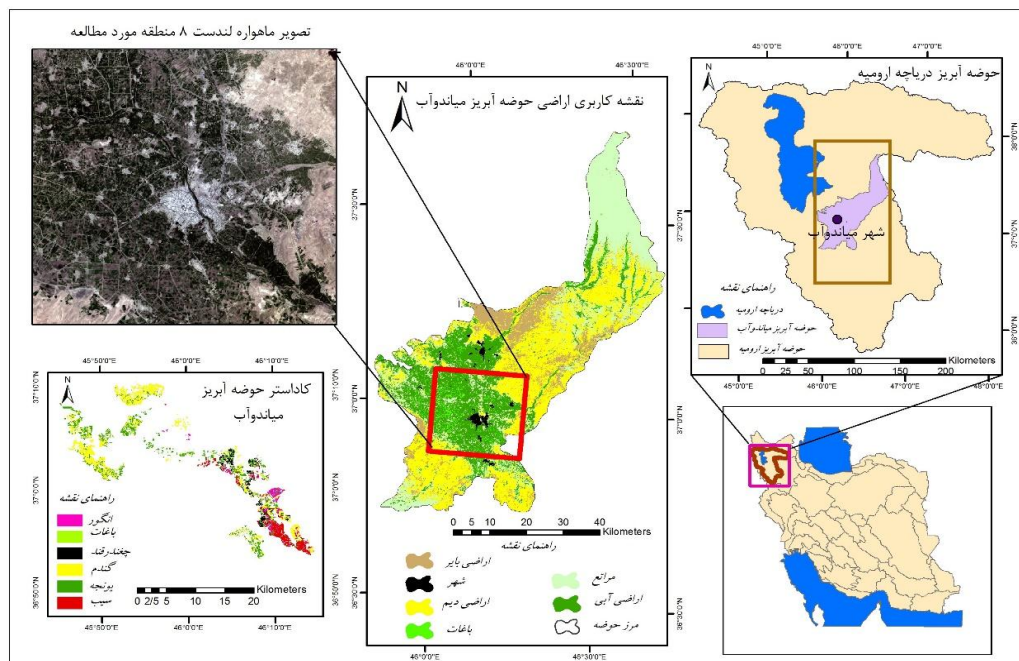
تصویر ماهواره لندست ۸ منطقه مورد مطالعه

46°0'0"E
46°30'0"E
N
نقشه کاربری اراضی حوضه آبریز میاندوآب
37°30'0"N
37°0'0"N
36°30'0"N
0 5 10 20 30 40 Kilometers
راهنمای نقشه
اراضی بایر
مراتع
شهر
اراضی آبی
اراضی دیم
مرز حوضه
باغات
46°0'0"E
46°30'0"E

45°0'0"E
46°0'0"E
47°0'0"E
N
حوضه آبریز دریاچه ارومیه
38°0'0"N
37°0'0"N
36°0'0"N
شهر میاندوآب
راهنمای نقشه
دریاچه ارومیه
حوضه آبریز میاندوآب
حوضه آبریز ارومیه
0 25 50 100 150 200 Kilometers
45°0'0"E
46°0'0"E
47°0'0"E

45°50'0"E
46°0'0"E
46°10'0"E
N
کاداستر حوضه آبریز میاندوآب
37°10'0"N
37°0'0"N
36°50'0"N
راهنمای نقشه
انگور
باغات
چغندرقند
گندم
یونجه
سیب
0 2/5 5 10 15 20 Kilometers
45°50'0"E
46°0'0"E
46°10'0"E